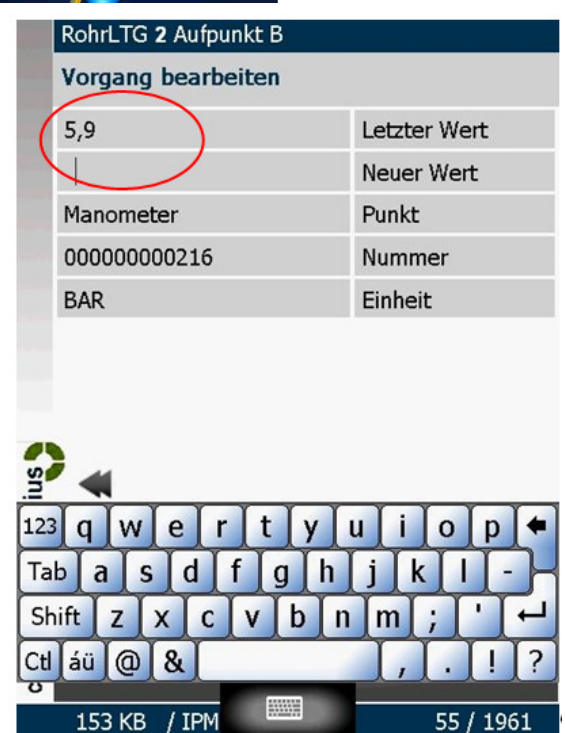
RohrLTG **2** Aufpunkt B

Vorgang bearbeiten

| | |
|---|---|
| 5,9 | Letzter Wert |
| | Neuer Wert |
| Manometer | Punkt |
| 000000000216 | Nummer |
| BAR | Einheit |

ius

123 q w e r t y u i o p
Tab a s d f g h j k l -
Shift z x c v b n m ; '
Ctl áü @ & , . ! ?

153 KB / IPM 55 / 1961